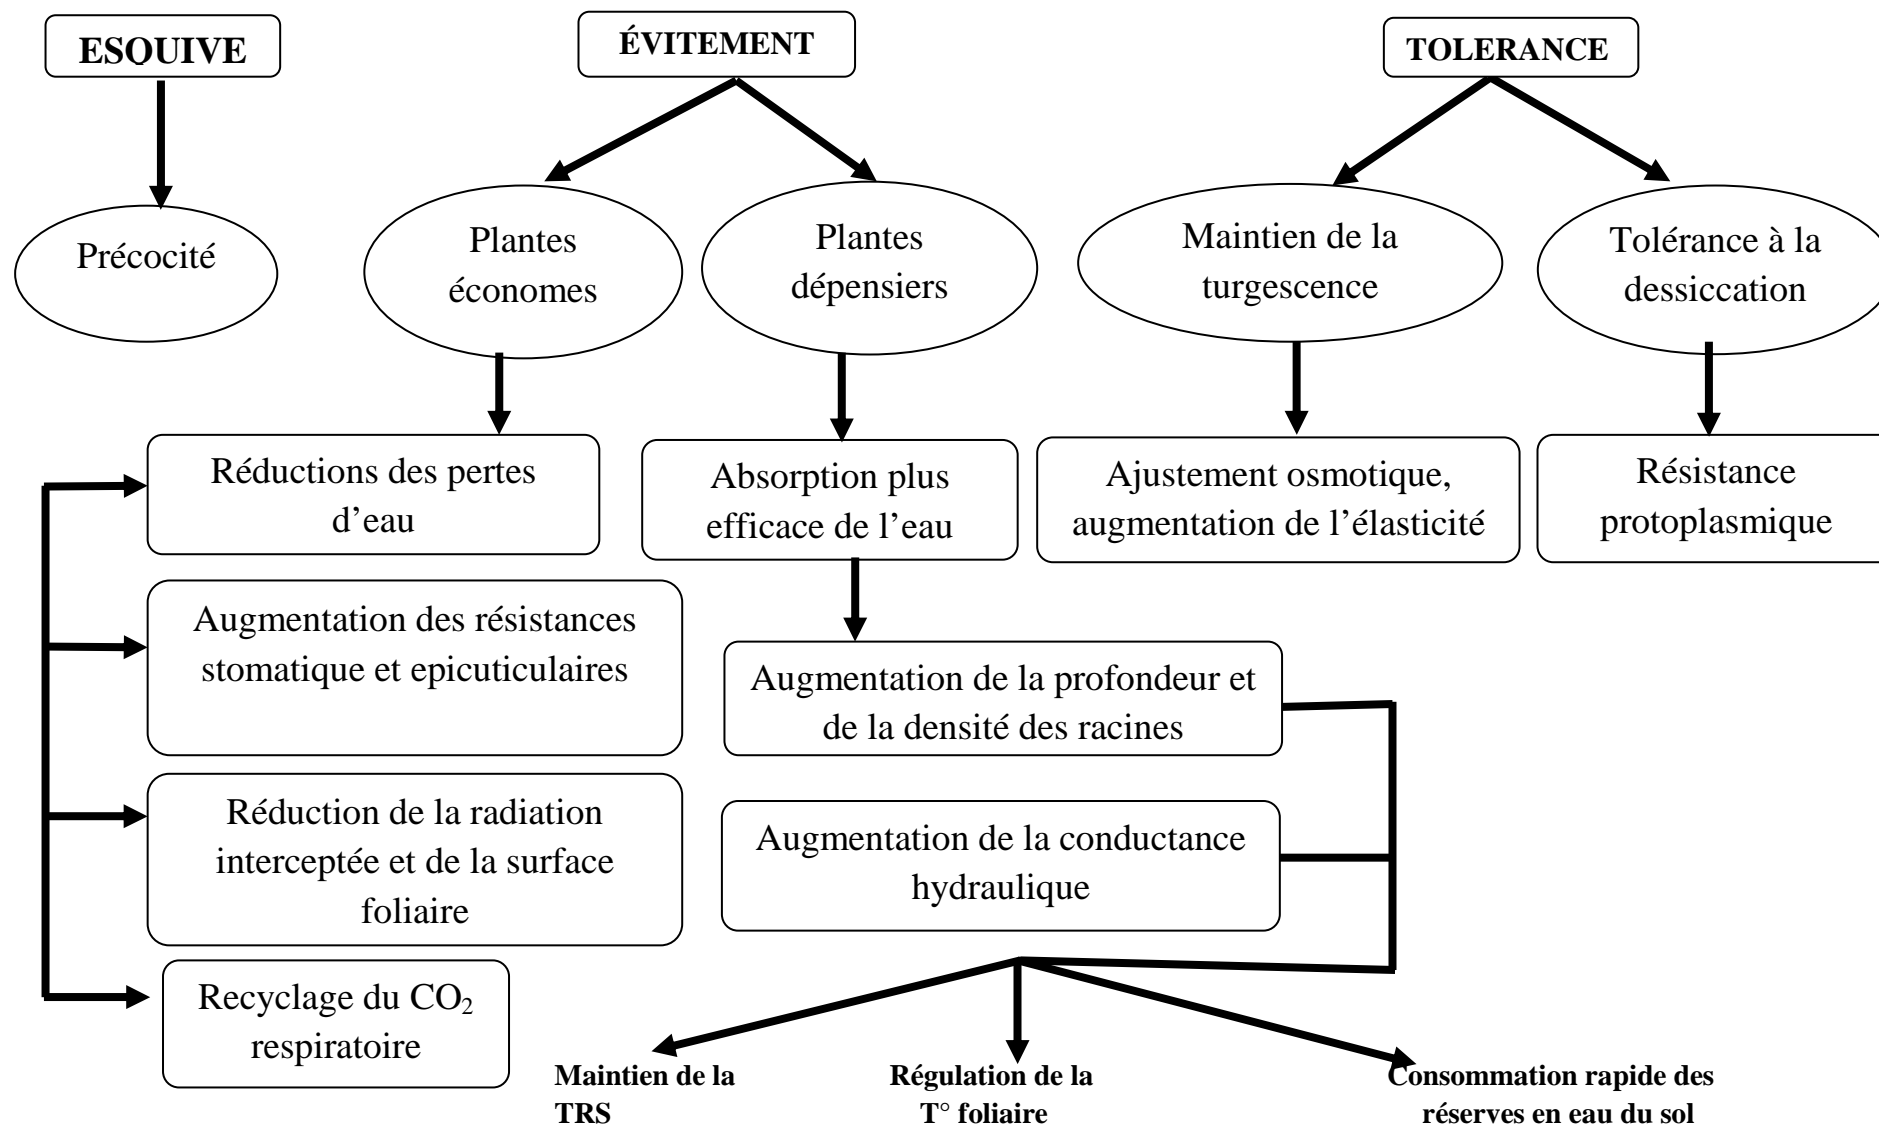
ESQUIVE

ÉVITEMENT

TOLERANCE

Précocité

Plantes économes

Plantes dépensiers

Maintien de la turgescence

Tolérance à la dessiccation

Réductions des pertes d'eau

Absorption plus efficace de l'eau

Ajustement osmotique, augmentation de l'élasticité

Résistance protoplasmique

Augmentation des résistances stomatique et epicuticulaires

Augmentation de la profondeur et de la densité des racines

Réduction de la radiation interceptée et de la surface foliaire

Augmentation de la conductance hydraulique

Recyclage du $CO_2$ respiratoire

Maintien de la TRS

Régulation de la T° foliaire

Consommation rapide des réserves en eau du sol